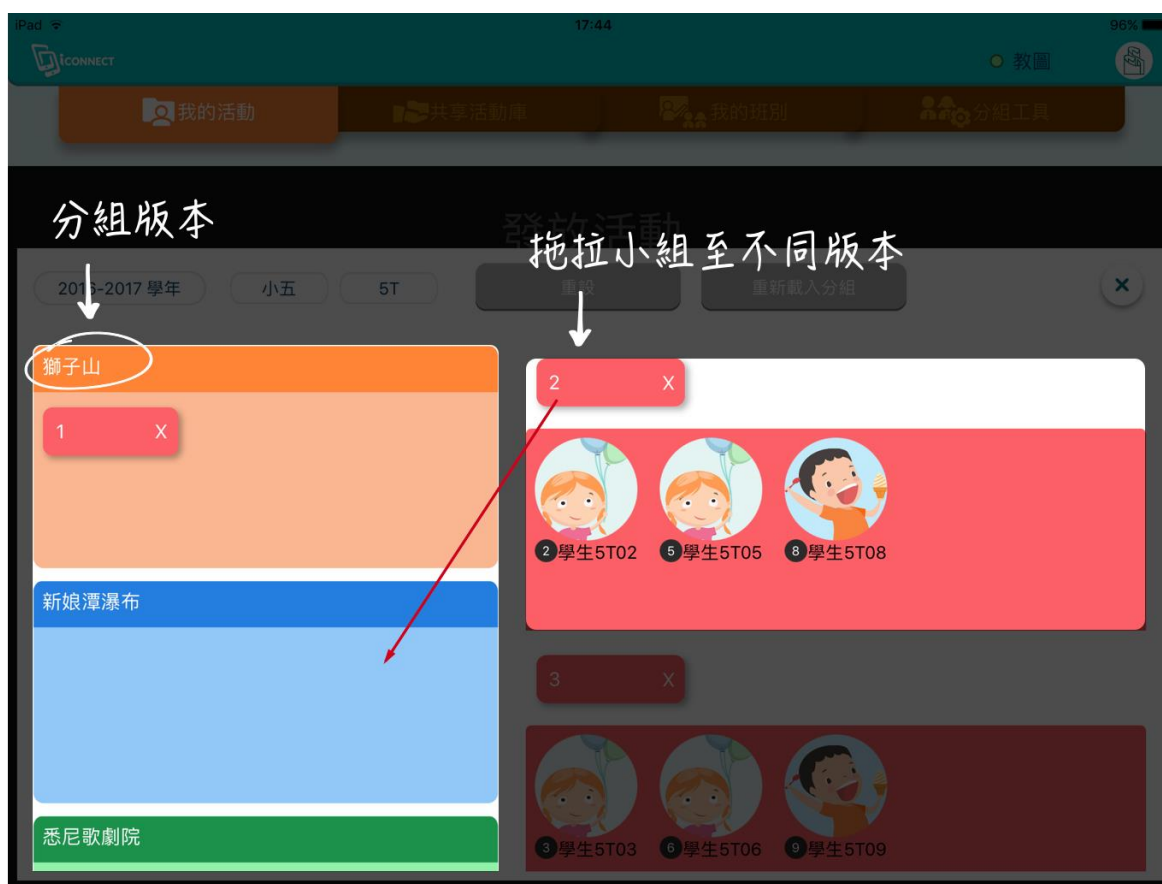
iPad 17:44 96%

iCONNECT

教圖

我的活動 共享活動庫 我的班別 分組工具

分組版本

發放活動

拖拉小組至不同版本

2016-2017 學年 小五 5T 重設 重新載入分組

×

獅子山

1 X

新娘潭瀑布

悉尼歌劇院

2 X

2 學生5T02 5 學生5T05 8 學生5T08

3 X

3 學生5T03 6 學生5T06 9 學生5T09